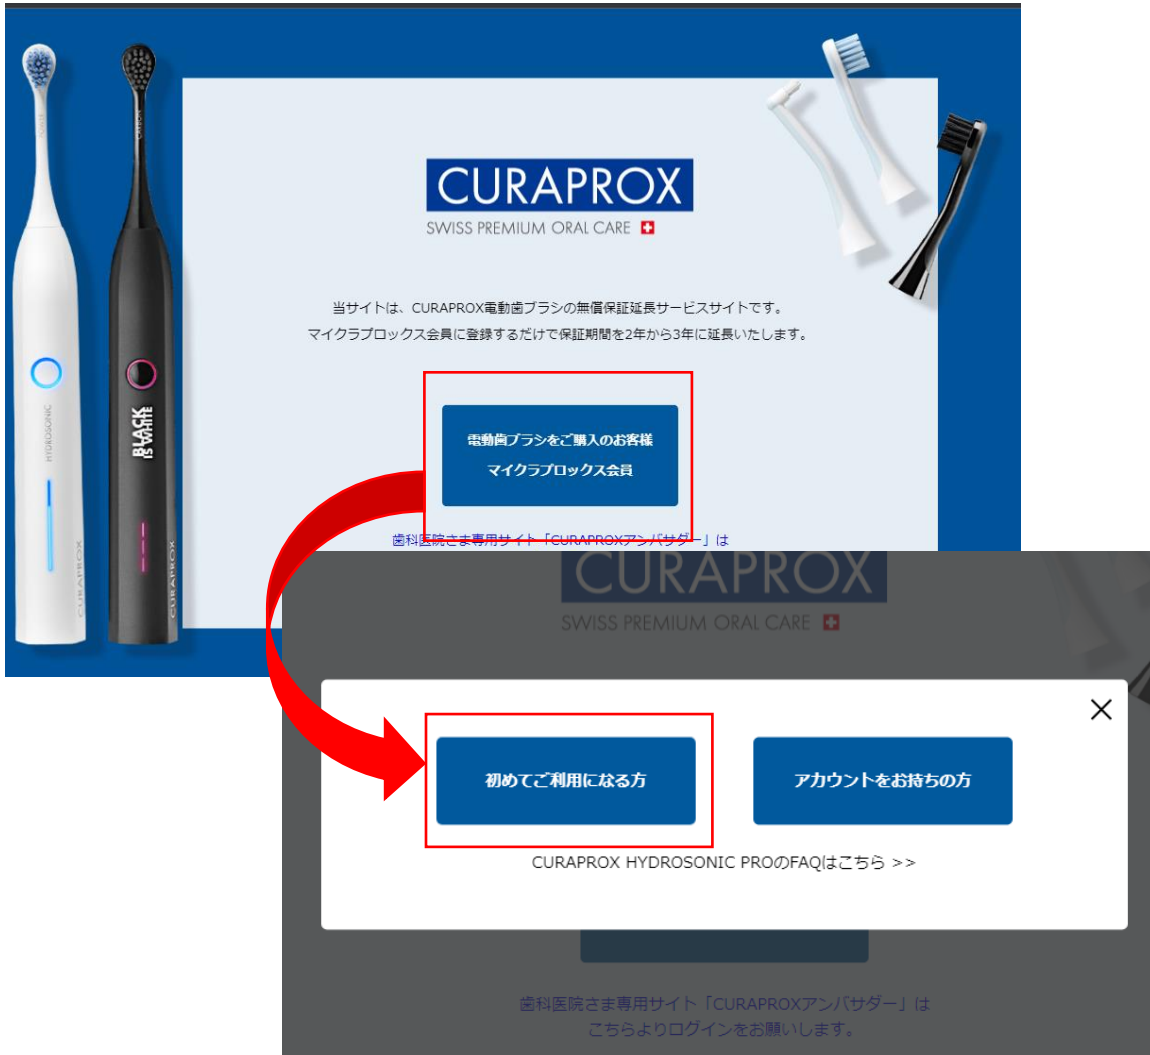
CURAPROX
SWISS PREMIUM ORAL CARE

当サイトは、CURAPROX電動歯ブラシの無償保証延長サービスサイトです。
マイクラプロックス会員に登録するだけで保証期間を2年から3年に延長いたします。

電動歯ブラシをご購入のお客様
マイクラプロックス会員

歯科医院さま専用サイト「CURAPROXアンバサダー」は

HYDROSONIC
CURAPROX
BLACK IS WHITE
CURAPROX

CURAPROX
SWISS PREMIUM ORAL CARE

初めてご利用になる方

アカウントをお持ちの方

CURAPROX HYDROSONIC PROのFAQはこちら >>

歯科医院さま専用サイト「CURAPROXアンバサダー」は
こちらよりログインをお願いします。